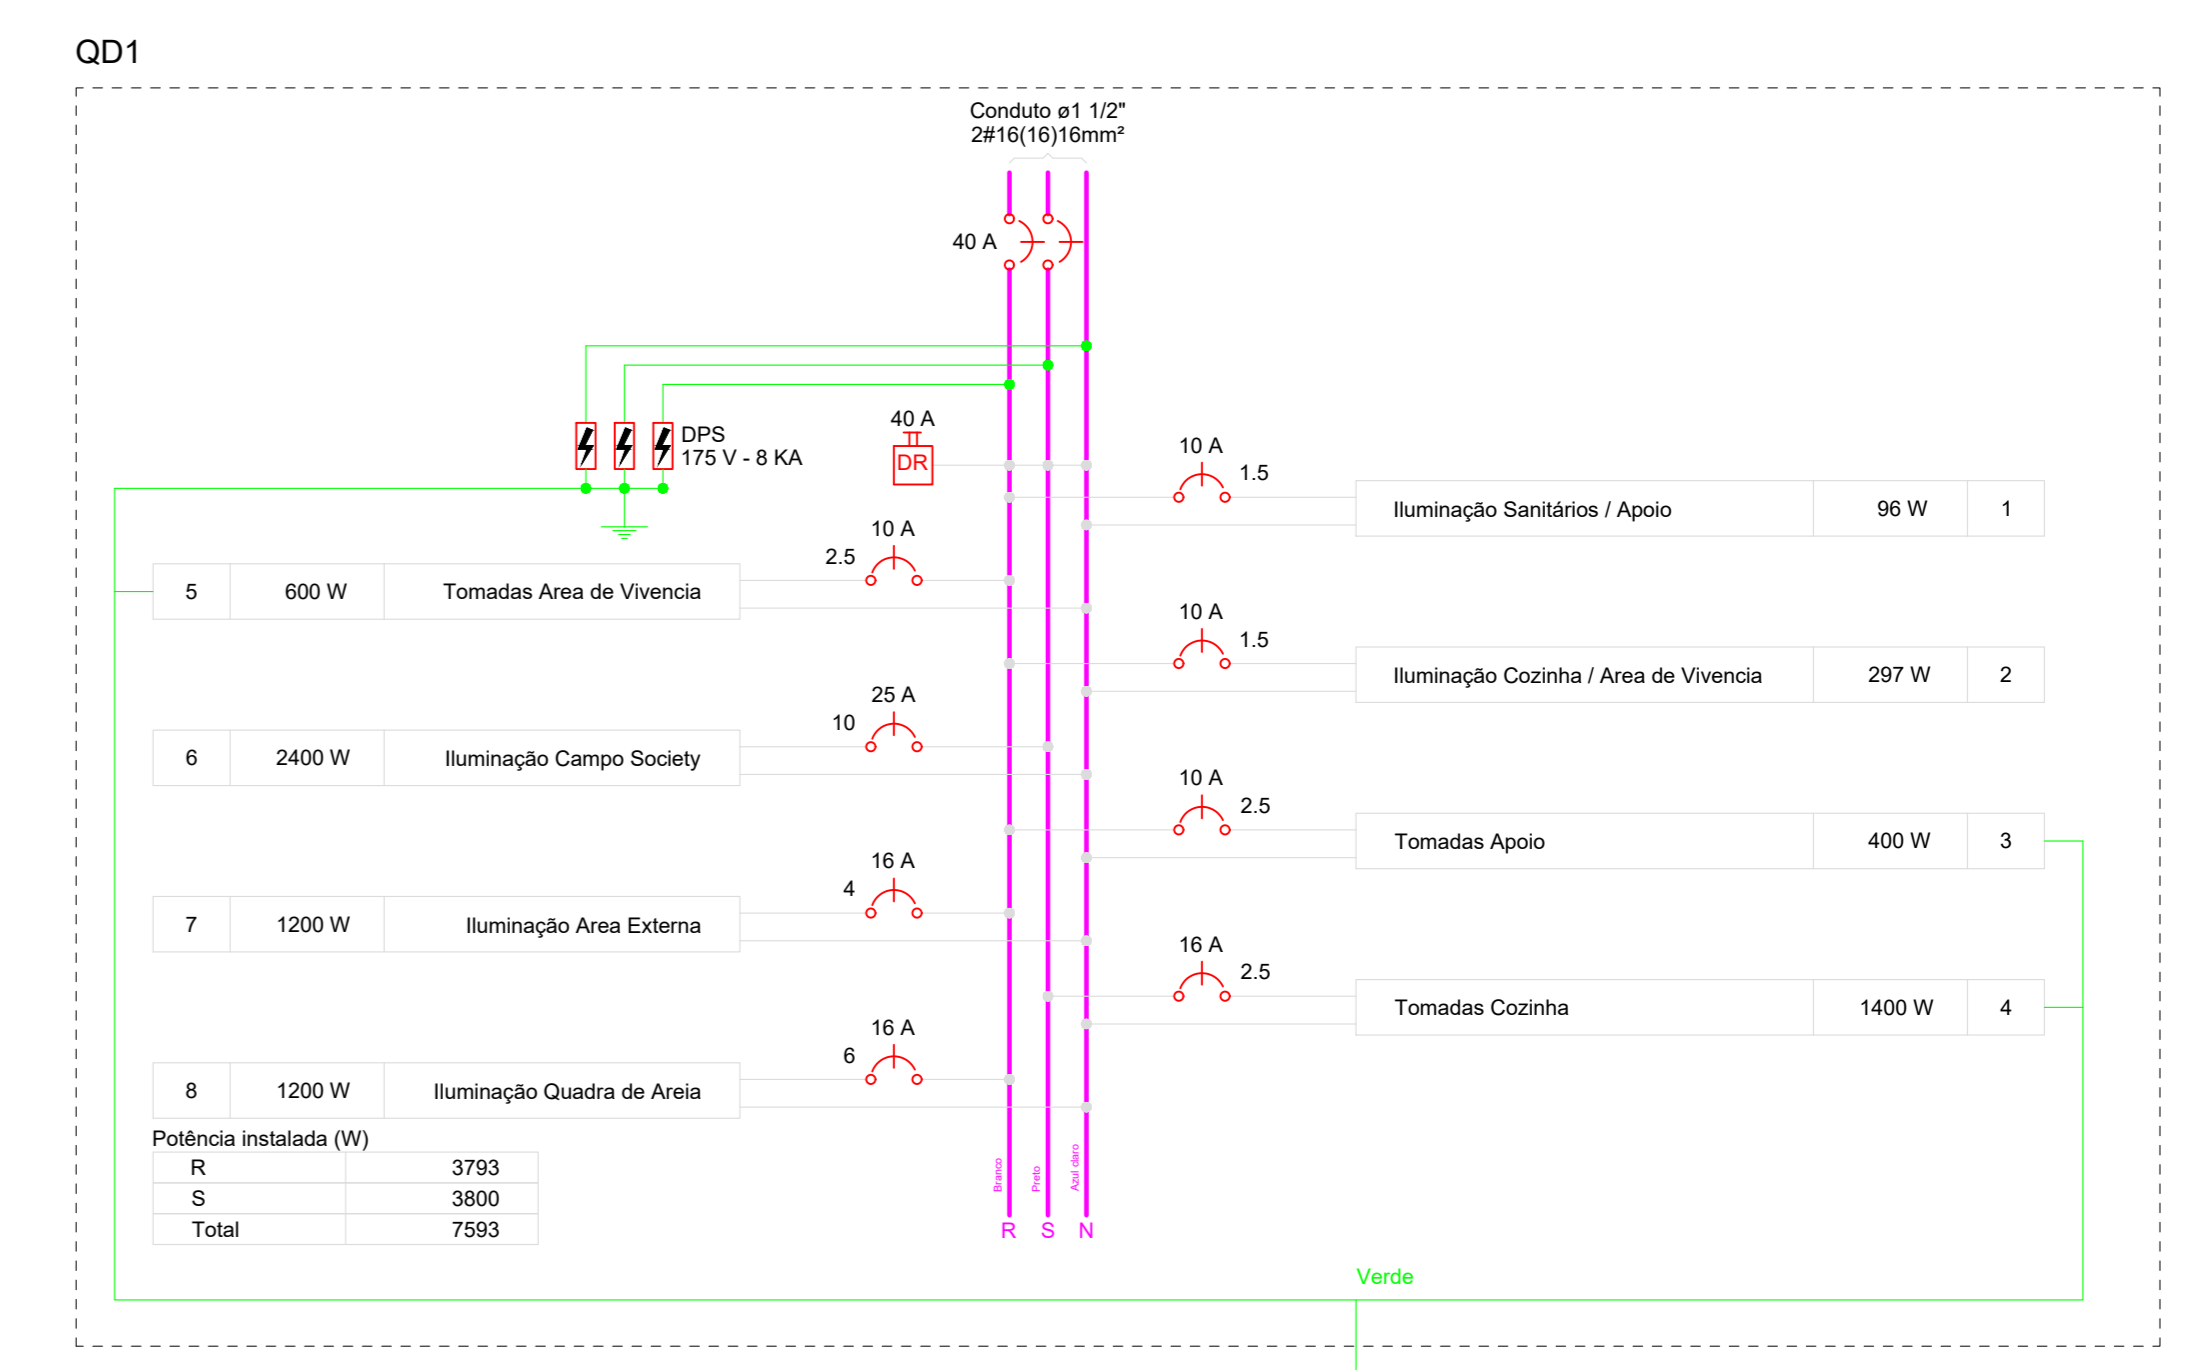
QD1

Conduto ø1 1/2"
2#16(16)16mm²

40 A

DPS
175 V - 8 KA

40 A
DR

10 A
1.5

| Iluminação Sanitários / Apoio | 96 W | 1 |
|---|---|---|

10 A
2.5

| 5 | 600 W | Tomadas Area de Vivencia |
|---|---|---|

10 A
1.5

| Iluminação Cozinha / Area de Vivencia | 297 W | 2 |
|---|---|---|

25 A
10

| 6 | 2400 W | Iluminação Campo Society |
|---|---|---|

10 A
2.5

| Tomadas Apoio | 400 W | 3 |
|---|---|---|

16 A
4

| 7 | 1200 W | Iluminação Area Externa |
|---|---|---|

16 A
2.5

| Tomadas Cozinha | 1400 W | 4 |
|---|---|---|

16 A
6

| 8 | 1200 W | Iluminação Quadra de Areia |
|---|---|---|

Potência instalada (W)

| R | 3793 |
|---|---|
| S | 3800 |
| Total | 7593 |

Branco Preto Azul claro
R S N

Verde